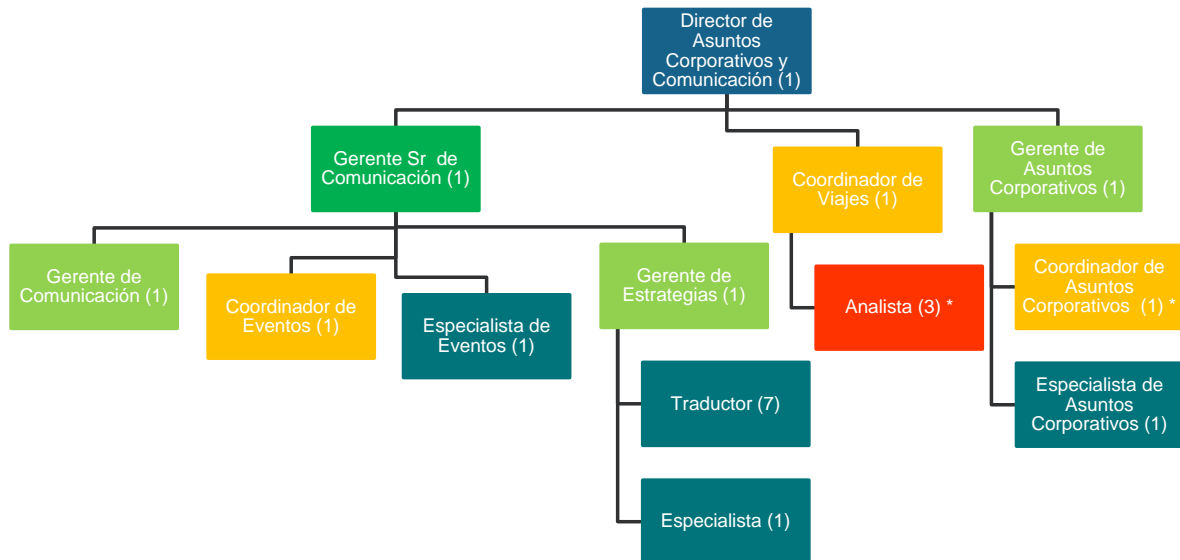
Director de Asuntos Corporativos y Comunicación (1)

Gerente Sr de Comunicación (1)

Coordinador de Viajes (1)

Gerente de Asuntos Corporativos (1)

Gerente de Comunicación (1)

Coordinador de Eventos (1)

Especialista de Eventos (1)

Gerente de Estrategias (1)

Analista (3) *

Coordinador de Asuntos Corporativos (1) *

Traductor (7)

Especialista de Asuntos Corporativos (1)

Especialista (1)